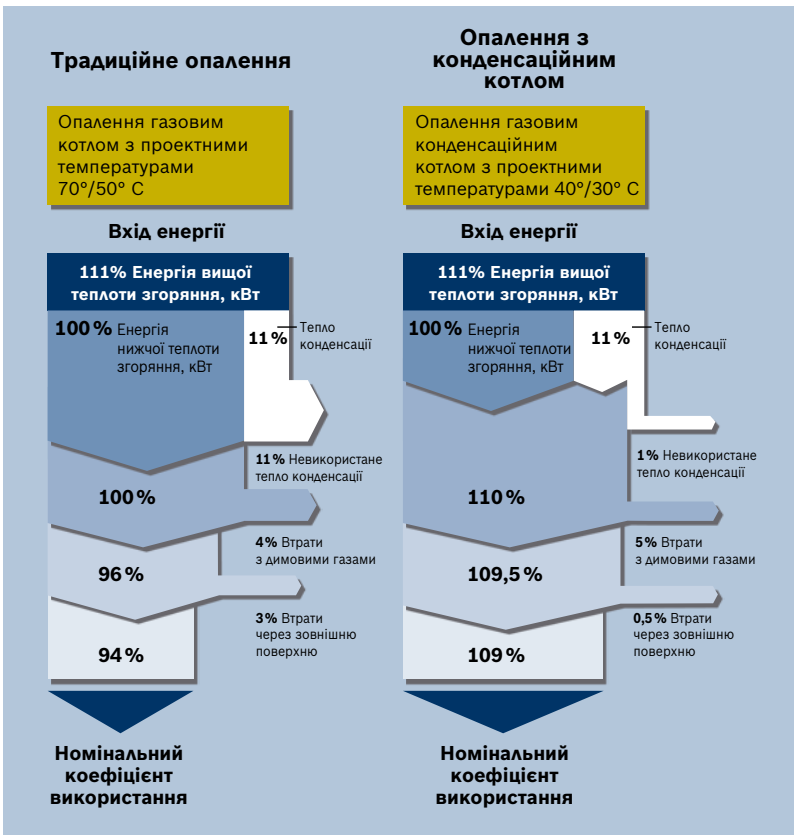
Традиційне опалення

Опалення газовим котлом з проектними температурами 70°/50° C

Вхід енергії

111% Енергія вищої теплоти згоряння, кВт

100% Енергія нижчої теплоти згоряння, кВт

11%

Тепло конденсації

11% Невикористане тепло конденсації

100%

4% Втрати з димовими газами

96%

3% Втрати через зовнішню поверхню

94%

Номінальний коефіцієнт використання

Опалення з конденсаційним котлом

Опалення газовим конденсаційним котлом з проектними температурами 40°/30° C

Вхід енергії

111% Енергія вищої теплоти згоряння, кВт

100% Енергія нижчої теплоти згоряння, кВт

11%

Тепло конденсації

1% Невикористане тепло конденсації

110%

5% Втрати з димовими газами

109,5%

0,5% Втрати через зовнішню поверхню

109%

Номінальний коефіцієнт використання